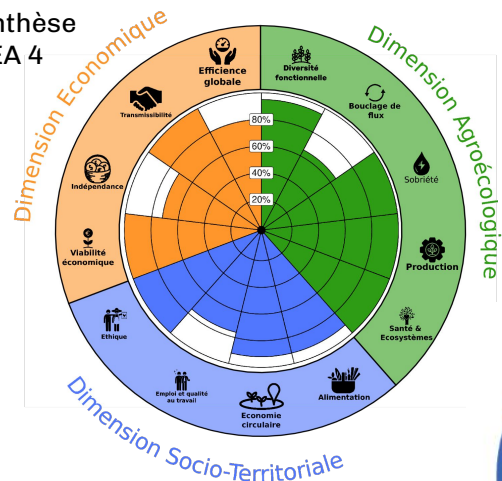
nthèse
EA 4

Dimension Economique

Dimension Agroécologique

Dimension Socio-Territoriale

Efficience globale

Diversité fonctionnelle

Bouclage de flux

Sobriété

Production

Santé & Ecosystèmes

Alimentation

Economie circulaire

Emploi et qualité au travail

Ethique

Viabilité économique

Indépendance

Transmissibilité

80%
60%
40%
20%